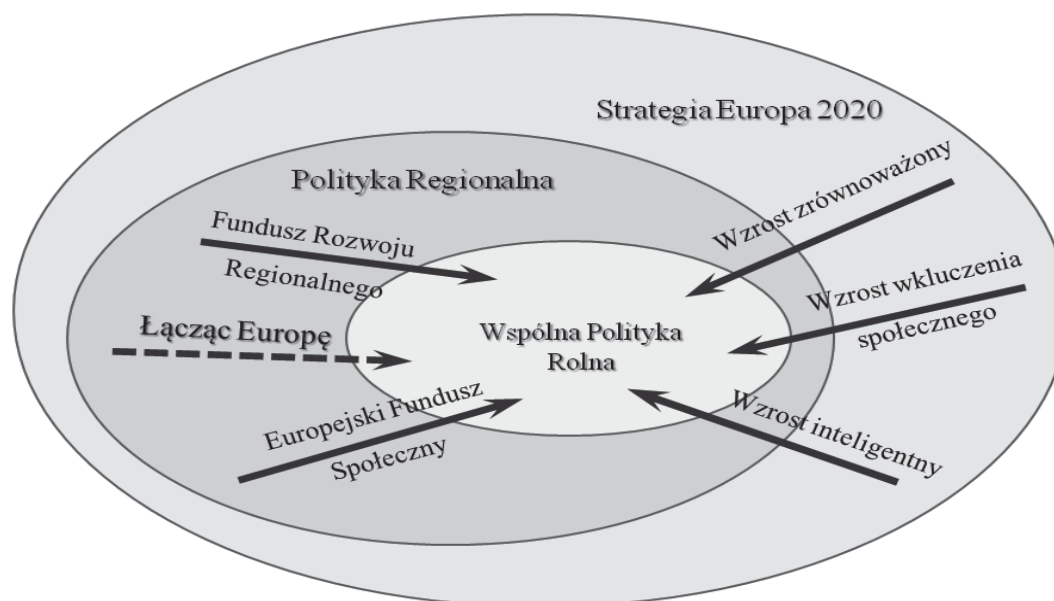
Strategia Europa 2020

Polityka Regionalna

Fundusz Rozwoju Regionalnego

Wzrost zrównoważony

Wzrost wkluczenia społecznego

Łącząc Europę

Wspólna Polityka Rolna

Europejski Fundusz Społeczny

Wzrost inteligentny